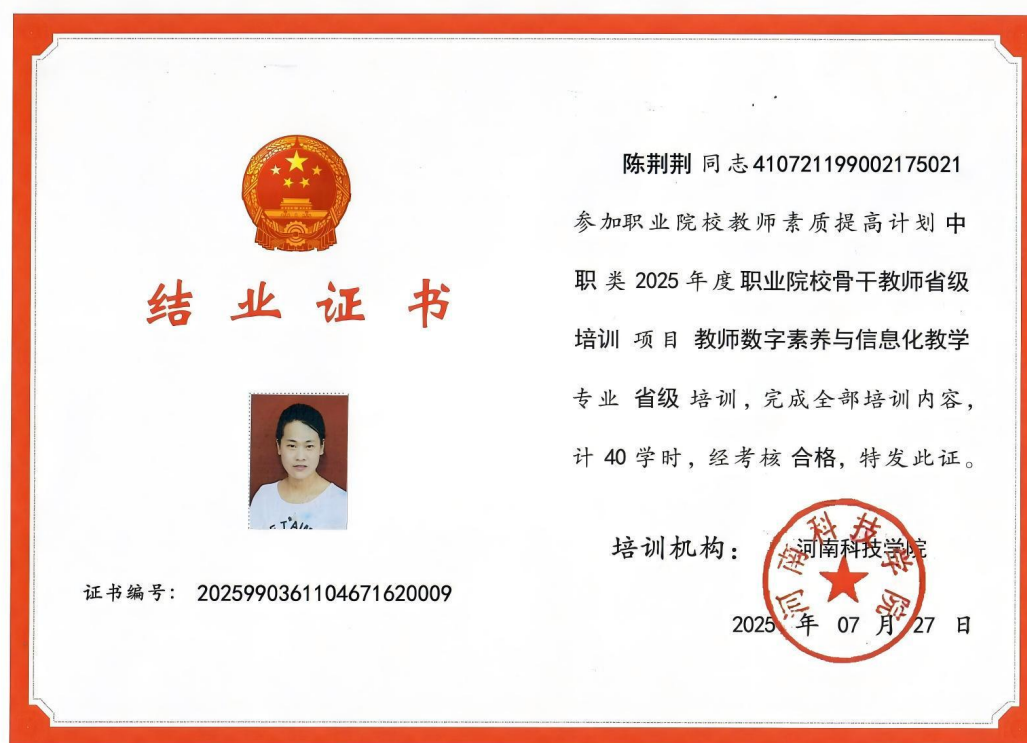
结业证书

陈荆荆 同志410721199002175021

参加职业院校教师素质提高计划 中职类 2025 年度 职业院校骨干教师省级培训 项目 教师数字素养与信息化教学专业 省级 培训，完成全部培训内容，计 40 学时，经考核 合格，特发此证。

培训机构： 河南科技学院

2025 年 07 月 27 日

河南科技学院

证书编号： 20259903611046716200009